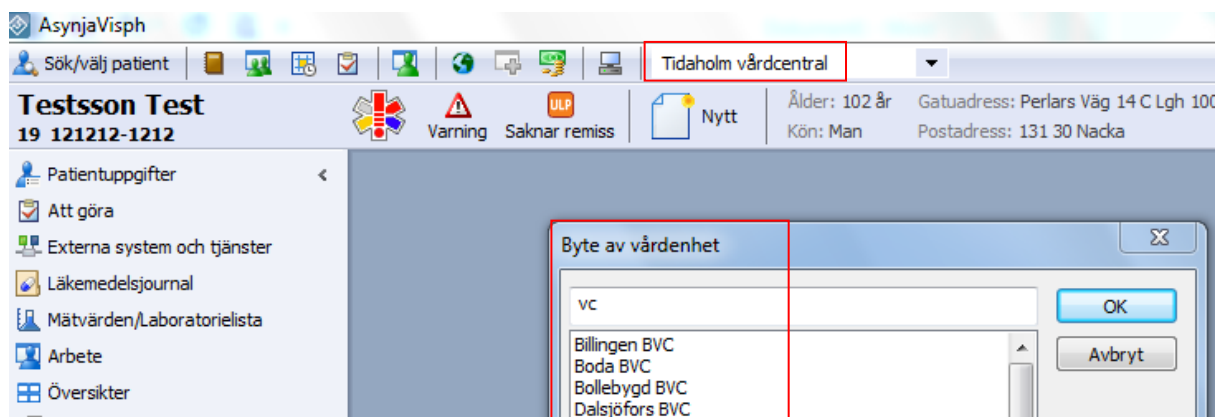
AsynjaVisph

Sök/välj patient

Tidaholm vårdcentral

Testsson Test
19 121212-1212

ULP

Varning Saknar remiss

Nytt

Ålder: 102 år
Kön: Man

Gatuadress: Perlars Väg 14 C Lgh 100
Postadress: 131 30 Nacka

Patientuppgifter
Att göra
Externa system och tjänster
Läkemedelsjournal
Mätvärden/Laboratorielista
Arbete
Översikter

Byte av vårdenhet

vc

OK
Avbryt

Billingen BVC
Boda BVC
Bollebygd BVC
Dalsjöfors BVC